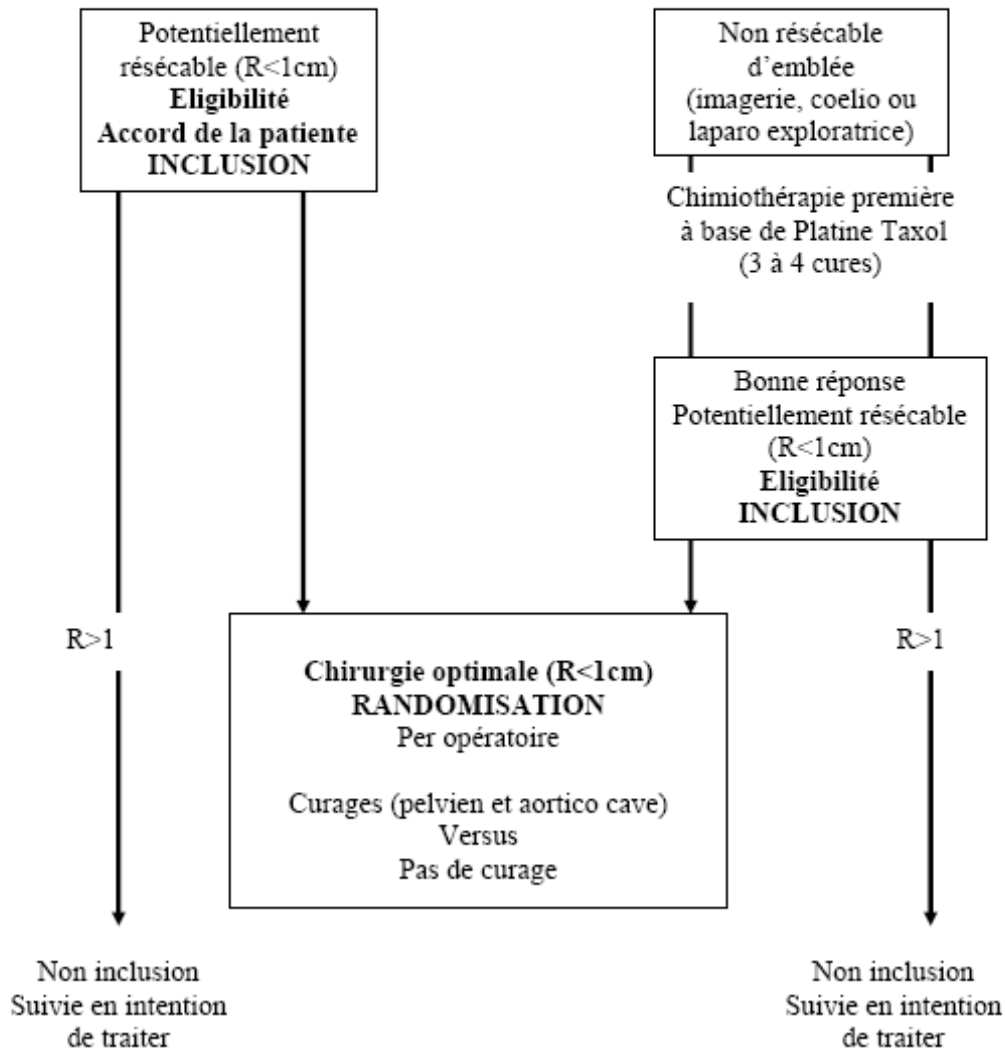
Potentiellement résécable (R<1cm)
**Eligibilité**
**Accord de la patiente**
**INCLUSION**

Non résécable d'emblée (imagerie, coelio ou laparo exploratrice)

Chimiothérapie première à base de Platine Taxol (3 à 4 cures)

Bonne réponse
Potentiellement résécable (R<1cm)
**Eligibilité**
**INCLUSION**

R>1

**Chirurgie optimale (R<1cm)**
**RANDOMISATION**
Per opératoire

Curages (pelvien et aortico cave)
Versus
Pas de curage

R>1

Non inclusion
Suivie en intention de traiter

Non inclusion
Suivie en intention de traiter